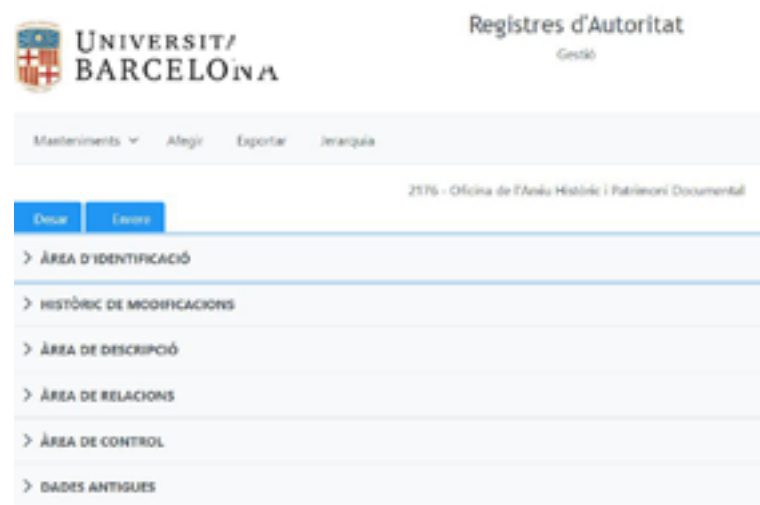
UNIVERSITAT DE BARCELONA

Registres d'Autoritat

Gestió

Manteniments Afegir Exportar Jerarquia

2176 - Oficina de l'Arxiu Històric i Patrimoni Documental

Desar Enrere

ÀREA D'IDENTIFICACIÓ

HISTÒRIC DE MODIFICACIONS

ÀREA DE DESCRIPCIÓ

ÀREA DE RELACIONS

ÀREA DE CONTROL

DADES ANTIGUES